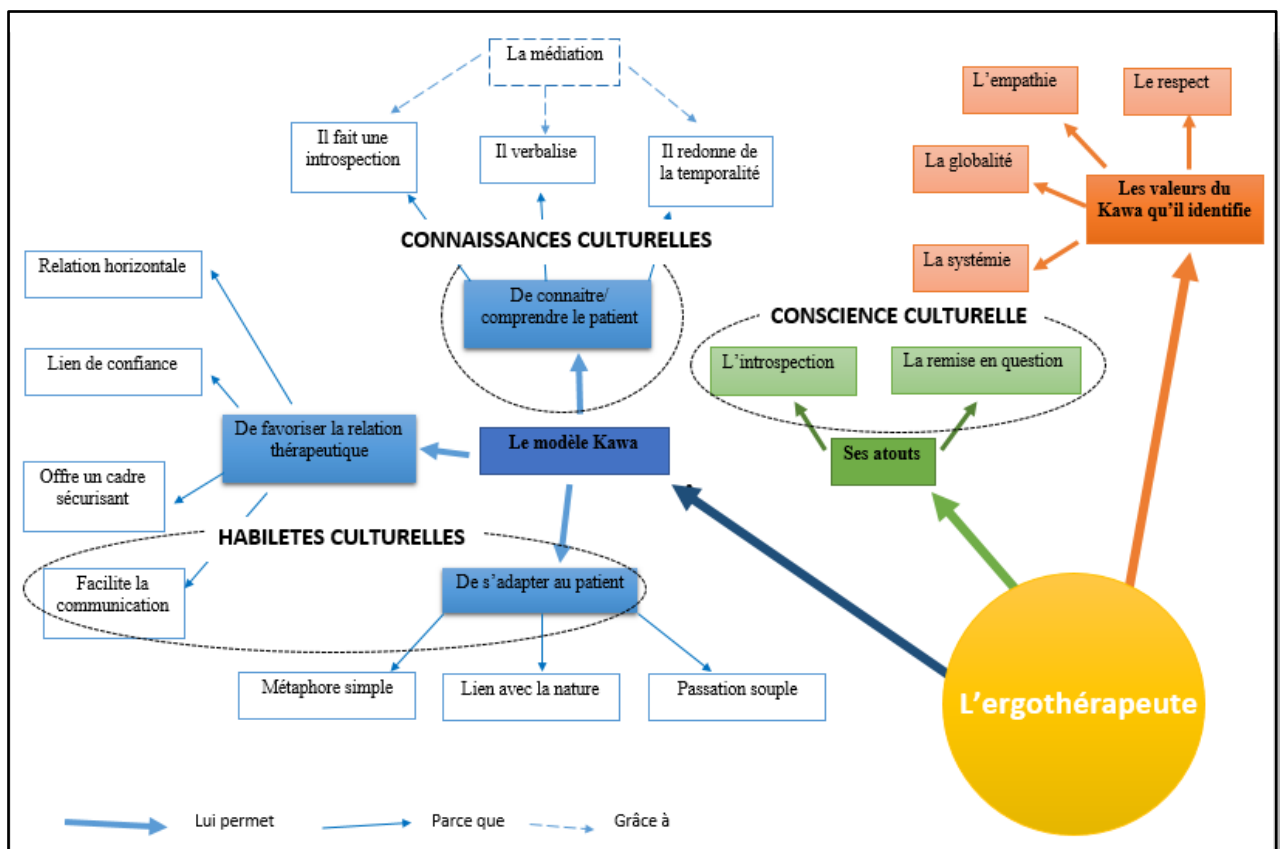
La médiation

Il fait une introspection

Il verbalise

Il redonne de la temporalité

CONNAISSANCES CULTURELLES

De connaitre/ comprendre le patient

L'empathie

Le respect

La globalité

Les valeurs du Kawa qu'il identifie

La systémie

CONSCIENCE CULTURELLE

L'introspection

La remise en question

Ses atouts

Relation horizontale

Lien de confiance

De favoriser la relation thérapeutique

Le modèle Kawa

Offre un cadre sécurisant

HABILETES CULTURELLES

Facilite la communication

De s'adapter au patient

Métaphore simple

Lien avec la nature

Passation souple

L'ergothérapeute

Lui permet

Parce que

Grâce à